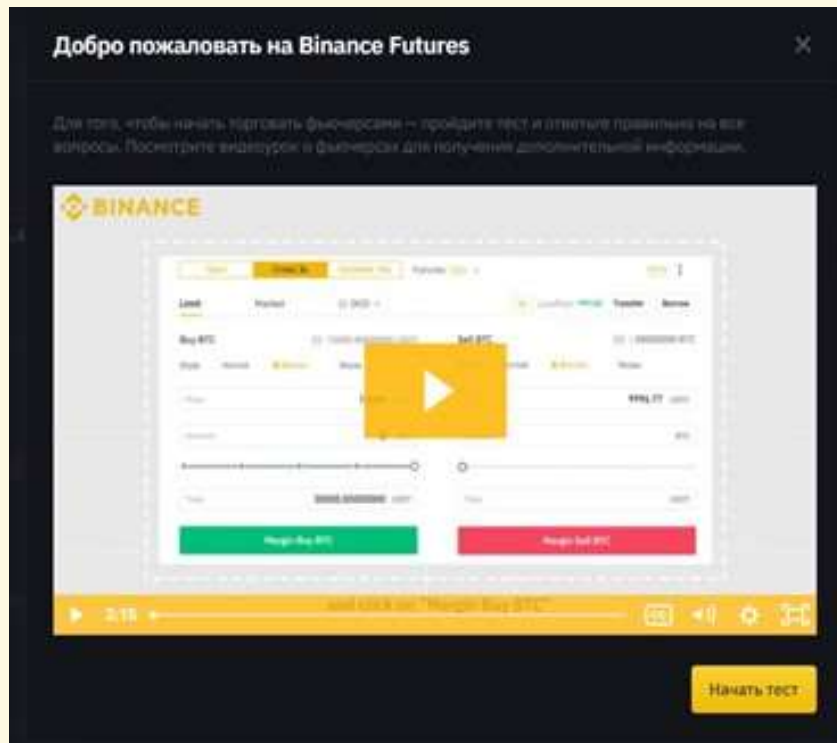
Добро пожаловать на Binance Futures

×

Для того, чтобы начать торговать фьючерсами – пройдите тест и ответьте правильно на все вопросы. Посмотрите видеоурок о фьючерсах для получения дополнительной информации.

BINANCE

Limit

Market

Buy BTC

Sell BTC

Margin Buy BTC

Margin Sell BTC

2:18

and click on "Margin Buy BTC"

Начать тест